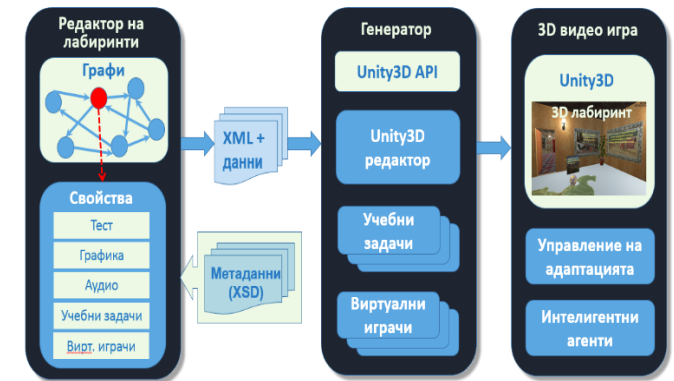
Редактор на лабиринти

Графи

Свойства

Тест

Графика

Аудио

Учебни задачи

Вирт. играчи

XML + данни

Метаданни (XSD)

Генератор

Unity3D API

Unity3D редактор

Учебни задачи

Виртуални играчи

3D видео игра

Unity3D

3D лабиринт

Управление на адаптацията

Интелигентни агенти